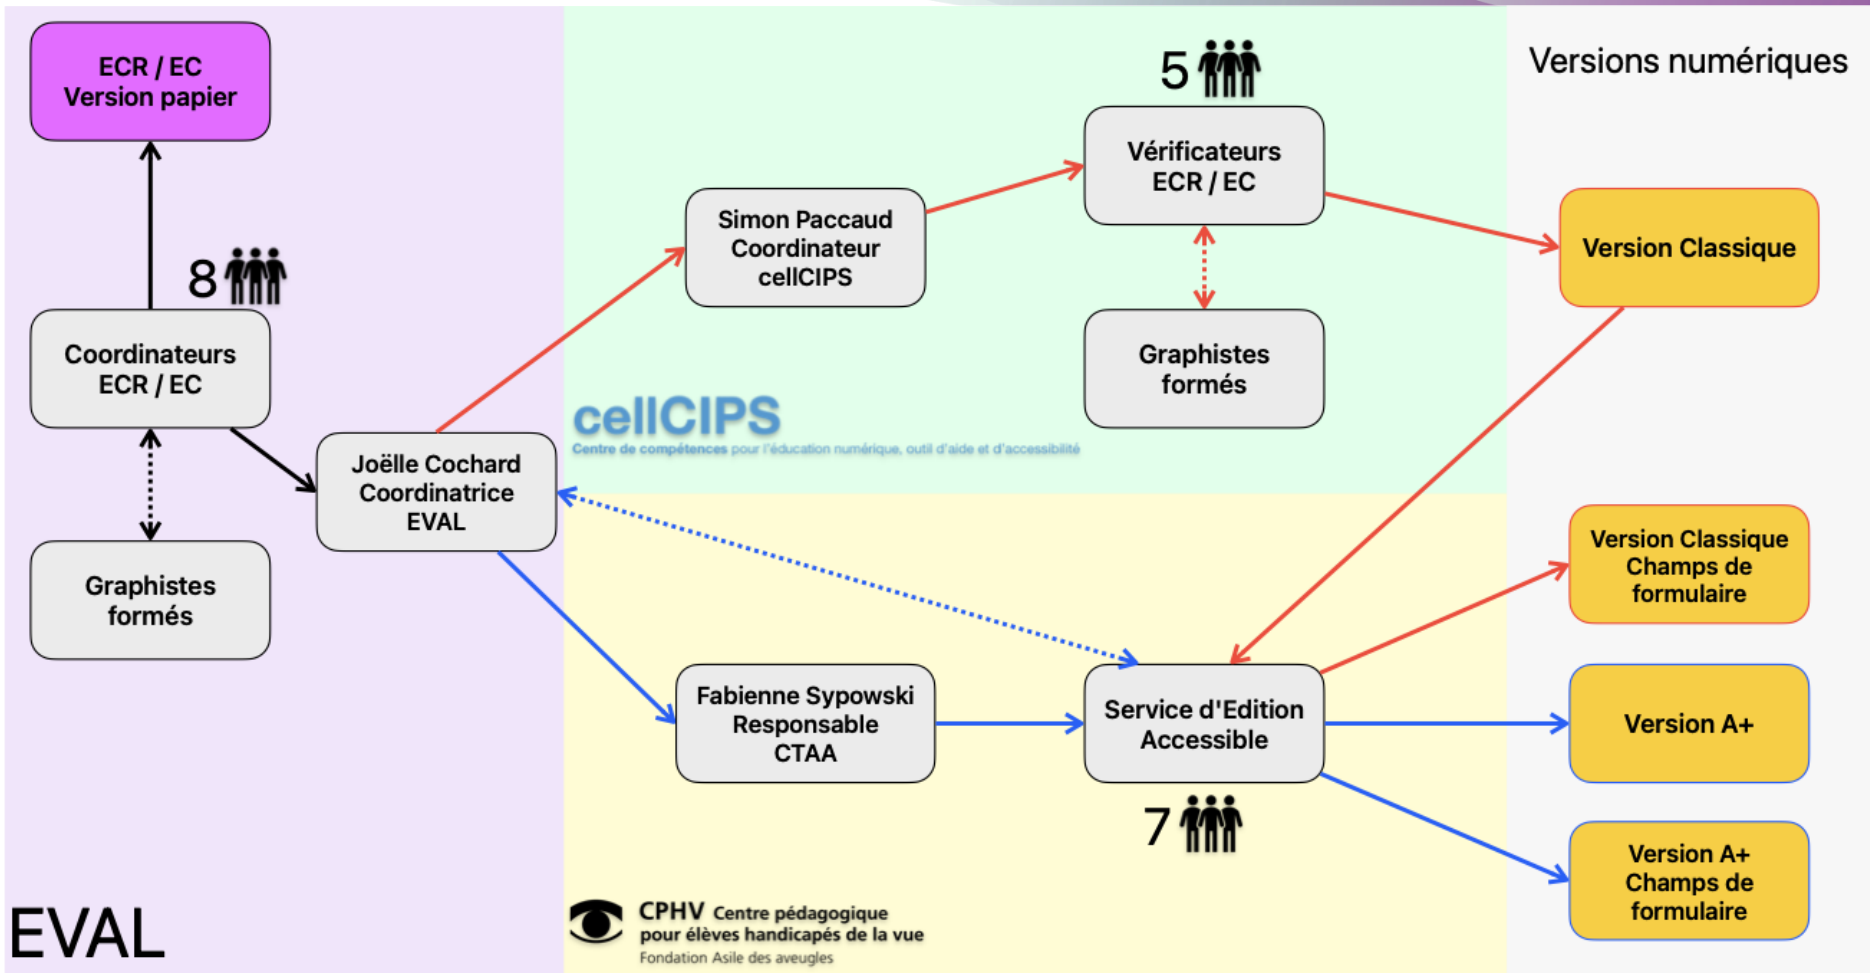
ECR / EC
Version papier

8

Coordinateurs
ECR / EC

Graphistes
formés

EVAL

Joëlle Cochard
Coordinatrice
EVAL

Simon Paccaud
Coordinateur
cellCIPS

cellCIPS
Centre de compétences pour l'éducation numérique, outil d'aide et d'accessibilité

5

Vérificateurs
ECR / EC

Graphistes
formés

Fabienne Sypowski
Responsable
CTAA

Service d'Edition
Accessible

7

CPHV Centre pédagogique
pour élèves handicapés de la vue
Fondation Asile des aveugles

Versions numériques

Version Classique

Version Classique
Champs de
formulaire

Version A+

Version A+
Champs de
formulaire